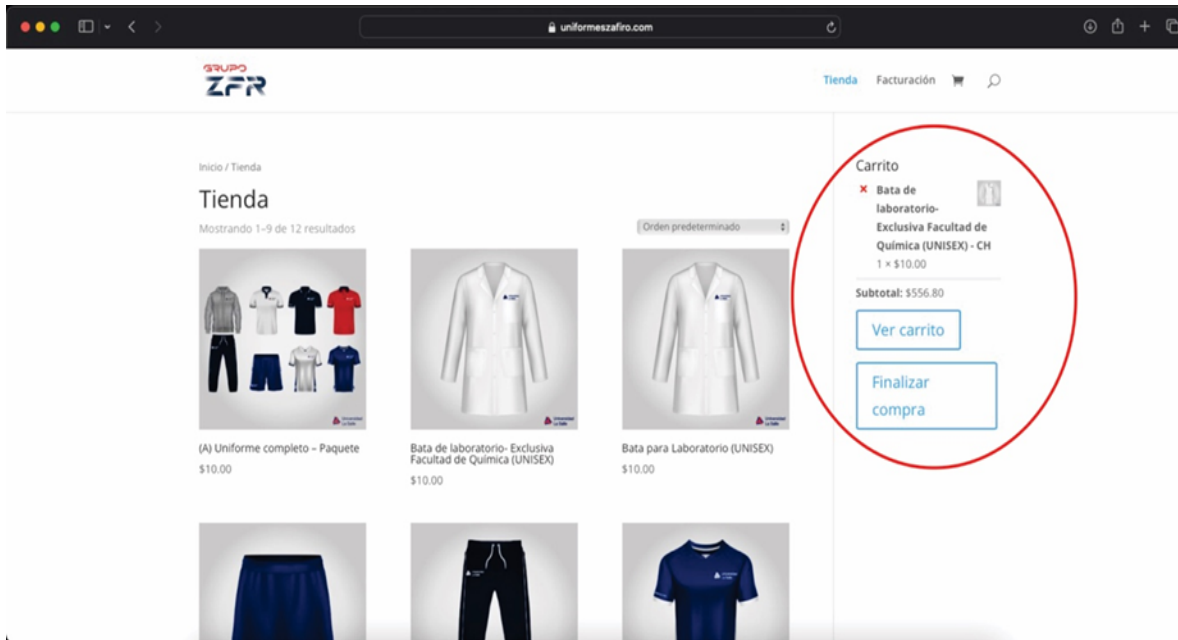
uniformeszafiro.com

GRUPO ZFR

Tienda Facturación

Inicio / Tienda

Tienda

Mostrando 1–9 de 12 resultados

Orden predeterminado

(A) Uniforme completo – Paquete
$10.00

Bata de laboratorio- Exclusiva Facultad de Química (UNISEX)
$10.00

Bata para Laboratorio (UNISEX)
$10.00

Carrito

× Bata de laboratorio- Exclusiva Facultad de Química (UNISEX) - CH
1 × $10.00

Subtotal: $556.80

Ver carrito

Finalizar compra